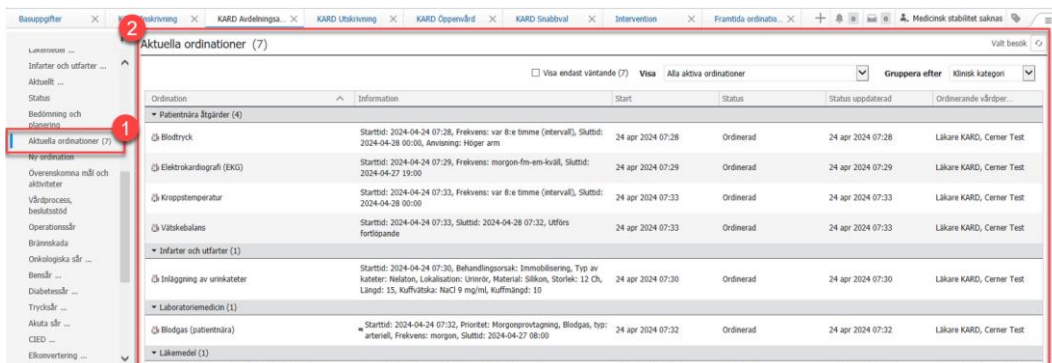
Basuppgifter | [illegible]tskrivning | KARD Avdelningsa... | KARD Utskrivning | KARD Öppenvård | KARD Snabbval | Intervention | Framtida ordinatio... | Medicinsk stabilitet saknas

Läkemedel ...
Infarter och utfarter ...
Aktuellt ...
Status
Bedömning och planering
Aktuella ordinationer (7)
Ny ordination
Överenskomna mål och aktiviteter
Vårdprocess, beslutsstöd
Operationssår
Brännskada
Onkologiska sår ...
Bensår ...
Diabetessår ...
Trycksår ...
Akuta sår ...
CIED ...
Elkonvertering ...

1

2

Aktuella ordinationer (7)

Valt besök

Visa endast väntande (7) Visa Alla aktiva ordinationer Gruppera efter Klinisk kategori

| Ordination | Information | Start | Status | Status uppdaterad | Ordinerande vårdper... |
|---|---|---|---|---|---|
| Patientnära åtgärder (4) | | | | | |
| Blodtryck | Starttid: 2024-04-24 07:28, Frekvens: var 8:e timme (intervall), Sluttid: 2024-04-28 00:00, Avvisning: Höger arm | 24 apr 2024 07:28 | Ordinerad | 24 apr 2024 07:28 | Läkare KARD, Cerner Test |
| Elektrokardiografi (EKG) | Starttid: 2024-04-24 07:29, Frekvens: morgon-fm-em-kväll, Sluttid: 2024-04-27 19:00 | 24 apr 2024 07:29 | Ordinerad | 24 apr 2024 07:29 | Läkare KARD, Cerner Test |
| Kroppstemperatur | Starttid: 2024-04-24 07:33, Frekvens: var 8:e timme (intervall), Sluttid: 2024-04-28 00:00 | 24 apr 2024 07:33 | Ordinerad | 24 apr 2024 07:33 | Läkare KARD, Cerner Test |
| Vätskebalans | Starttid: 2024-04-24 07:33, Sluttid: 2024-04-28 07:32, Utförs fortlöpande | 24 apr 2024 07:33 | Ordinerad | 24 apr 2024 07:33 | Läkare KARD, Cerner Test |
| Infarter och utfarter (1) | | | | | |
| Inläggning av urinkateter | Starttid: 2024-04-24 07:30, Behandlingsorsak: Immobilisering, Typ av kateter: Nelaton, Lokalisation: Urinrör, Material: Silikon, Storlek: 12 Ch, Längd: 15, Kuffvätska: NaCl 9 mg/ml, Kuffmängd: 10 | 24 apr 2024 07:30 | Ordinerad | 24 apr 2024 07:30 | Läkare KARD, Cerner Test |
| Laboratoriemedicin (1) | | | | | |
| Blodgas (patientnära) | Starttid: 2024-04-24 07:32, Prioritet: Morgonprovtagning, Blodgas, typ: arteriell, Frekvens: morgon, Sluttid: 2024-04-27 08:00 | 24 apr 2024 07:32 | Ordinerad | 24 apr 2024 07:32 | Läkare KARD, Cerner Test |
| Läkemedel (1) | | | | | |